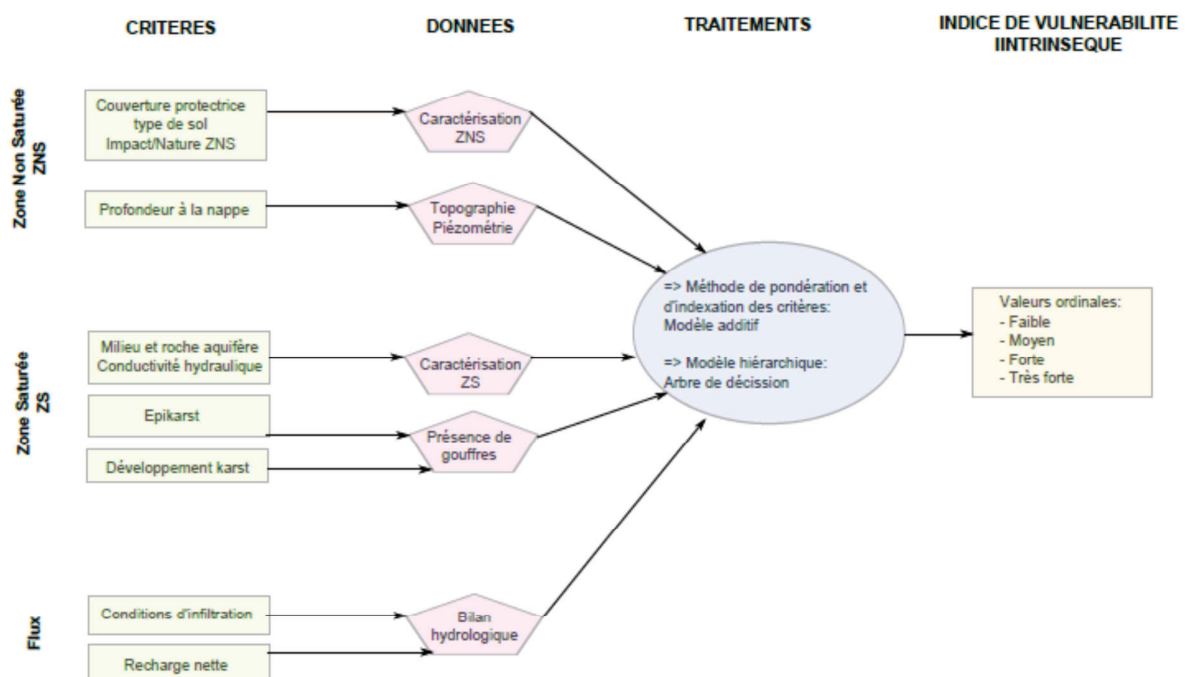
CRITERES

DONNEES

TRAITEMENTS

INDICE DE VULNERABILITE IINTRINSEQUE

Zone Non Saturée ZNS

Couverture protectrice type de sol Impact/Nature ZNS

Caractérisation ZNS

Profondeur à la nappe

Topographie Piézométrie

=> Méthode de pondération et d'indexation des critères: Modèle additif

=> Modèle hiérarchique: Arbre de décission

Valeurs ordinales:
- Faible
- Moyen
- Forte
- Très forte

Zone Saturée ZS

Milieu et roche aquifère Conductivité hydraulique

Caractérisation ZS

Epikarst

Présence de gouffres

Développement karst

Flux

Conditions d'infiltration

Bilan hydrologique

Recharge nette